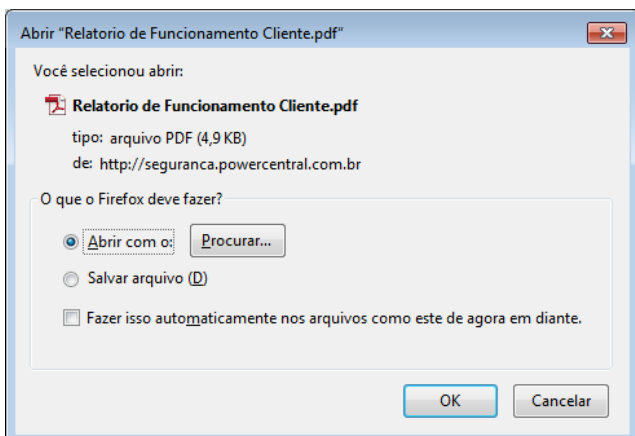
Abrir "Relatorio de Funcionamento Cliente.pdf"

Você selecionou abrir:

Relatorio de Funcionamento Cliente.pdf

tipo: arquivo PDF (4,9 KB)

de: http://seguranca.powercentral.com.br

O que o Firefox deve fazer?

Abrir com o: Procurar...

Salvar arquivo (D)

Fazer isso automaticamente nos arquivos como este de agora em diante.

OK Cancelar